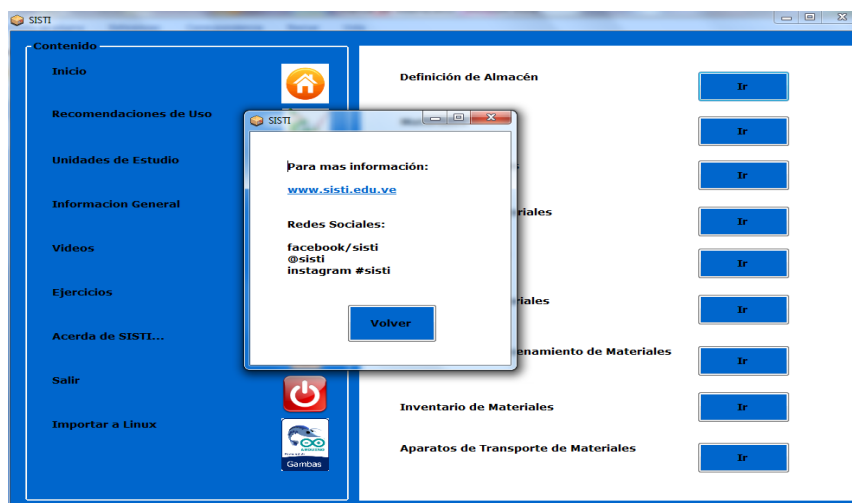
SISTI

Contenido

Inicio

Recomendaciones de Uso

Unidades de Estudio

Informacion General

Videos

Ejercicios

Acerda de SISTI...

Salir

Importar a Linux

Gambas

Definición de Almacén

Ir

Ir

Ir

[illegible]riales

Ir

Ir

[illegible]riales

Ir

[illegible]enamiento de Materiales

Ir

Inventario de Materiales

Ir

Aparatos de Transporte de Materiales

Ir

SISTI

Para mas información:

www.sisti.edu.ve

Redes Sociales:

facebook/sisti
@sisti
instagram #sisti

Volver